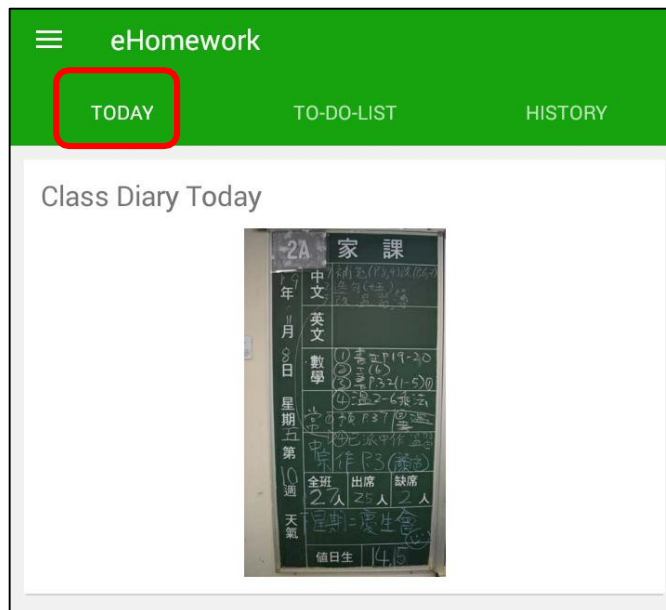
eHomework

TODAY

TO-DO-LIST

HISTORY

Class Diary Today

2A 家 課

年

中文 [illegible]

英文

月

8 日

數學 ① 書 P.19-20 ② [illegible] ③ 書 P.32(1-5) ④ 温 2-6 乘法

星期五

常 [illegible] P.37 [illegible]

第 10 週

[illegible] P.3

全班 27 人 出席 25 人 缺席 2 人

天氣

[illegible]

值日生 14.5